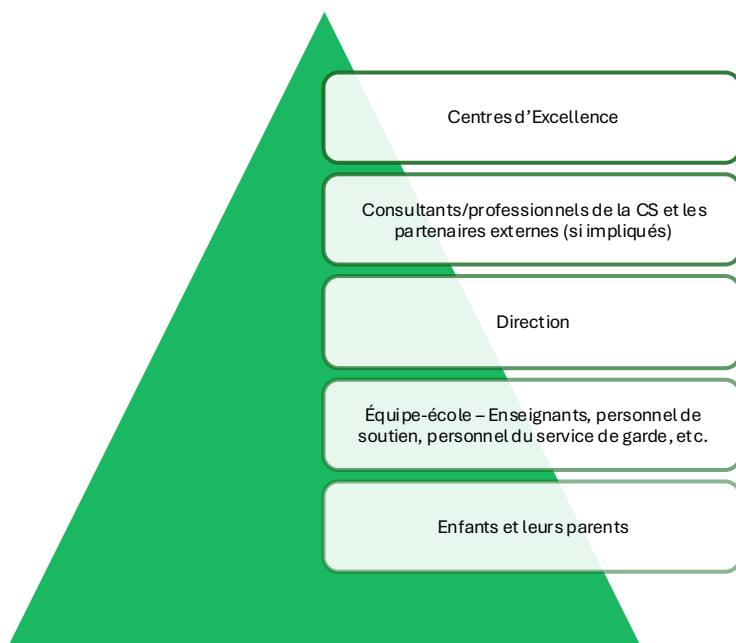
Centres d’Excellence

Consultants/professionnels de la CS et les partenaires externes (si impliqués)

Direction

Équipe-école – Enseignants, personnel de soutien, personnel du service de garde, etc.

Enfants et leurs parents